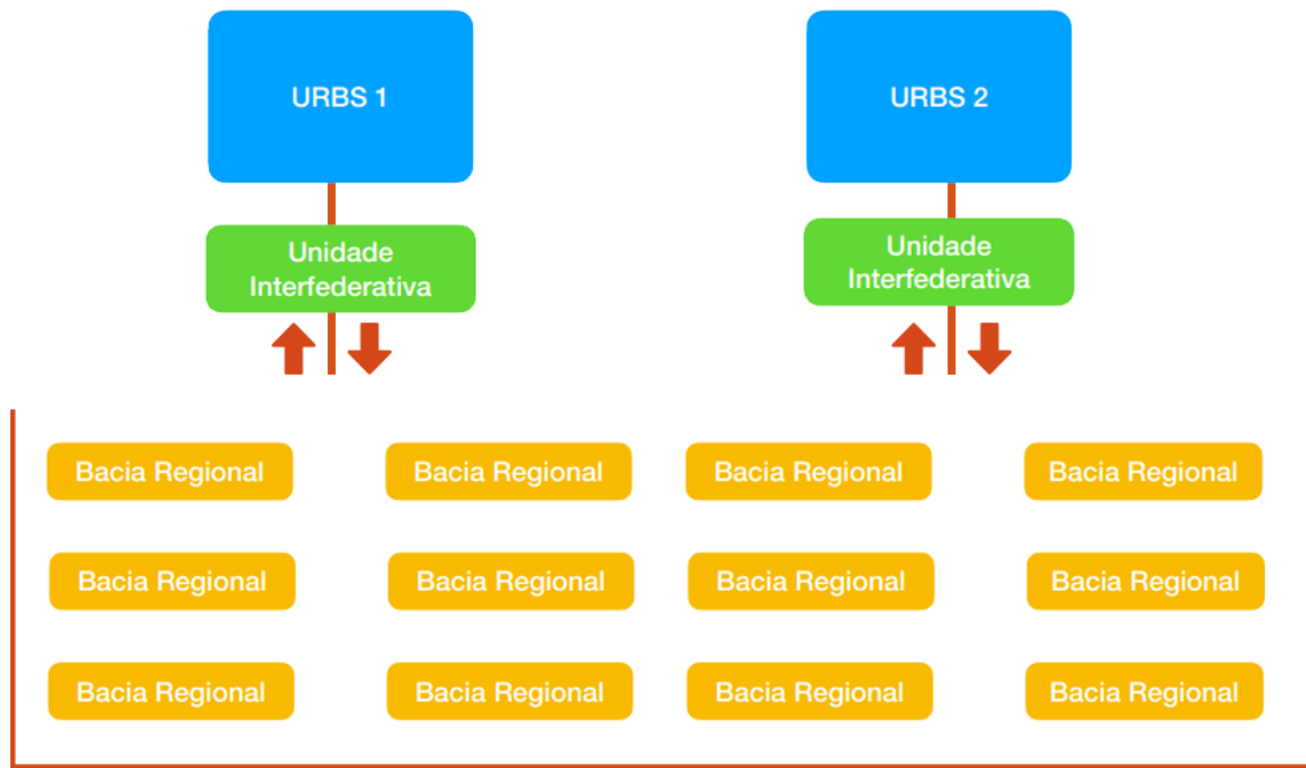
URBS 1

URBS 2

Unidade Interfederativa

Unidade Interfederativa

Bacia Regional

Bacia Regional

Bacia Regional

Bacia Regional

Bacia Regional

Bacia Regional

Bacia Regional

Bacia Regional

Bacia Regional

Bacia Regional

Bacia Regional

Bacia Regional